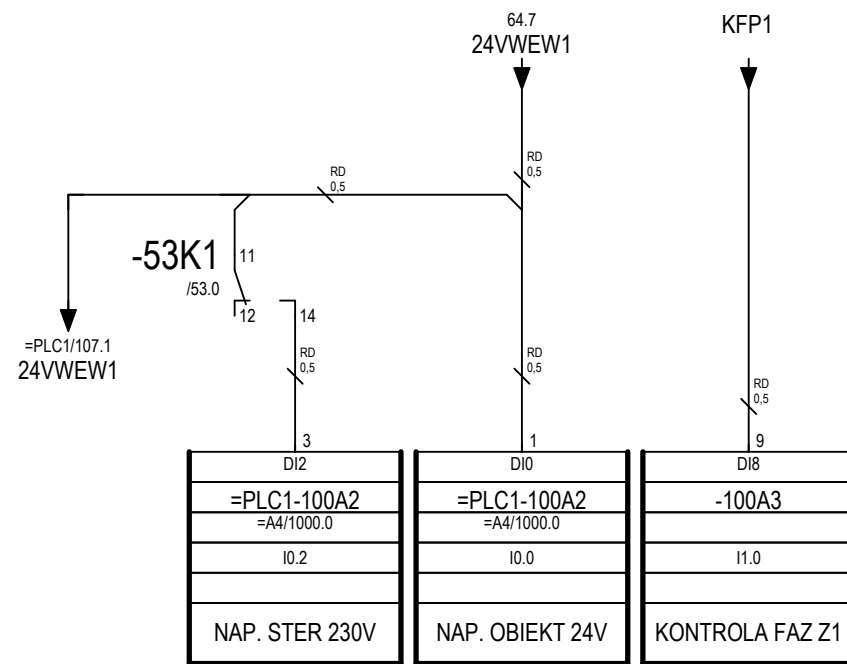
64.7
24VWEW1

KFP1

RD
0,5

RD
0,5

-53K1
/53.0

11

12

14

=PLC1/107.1
24VWEW1

RD
0,5

RD
0,5

RD
0,5

3
DI2
=PLC1-100A2
=A4/1000.0
I0.2
NAP. STER 230V

1
DI0
=PLC1-100A2
=A4/1000.0
I0.0
NAP. OBIEKT 24V

9
DI8
-100A3
I1.0
KONTROLA FAZ Z1